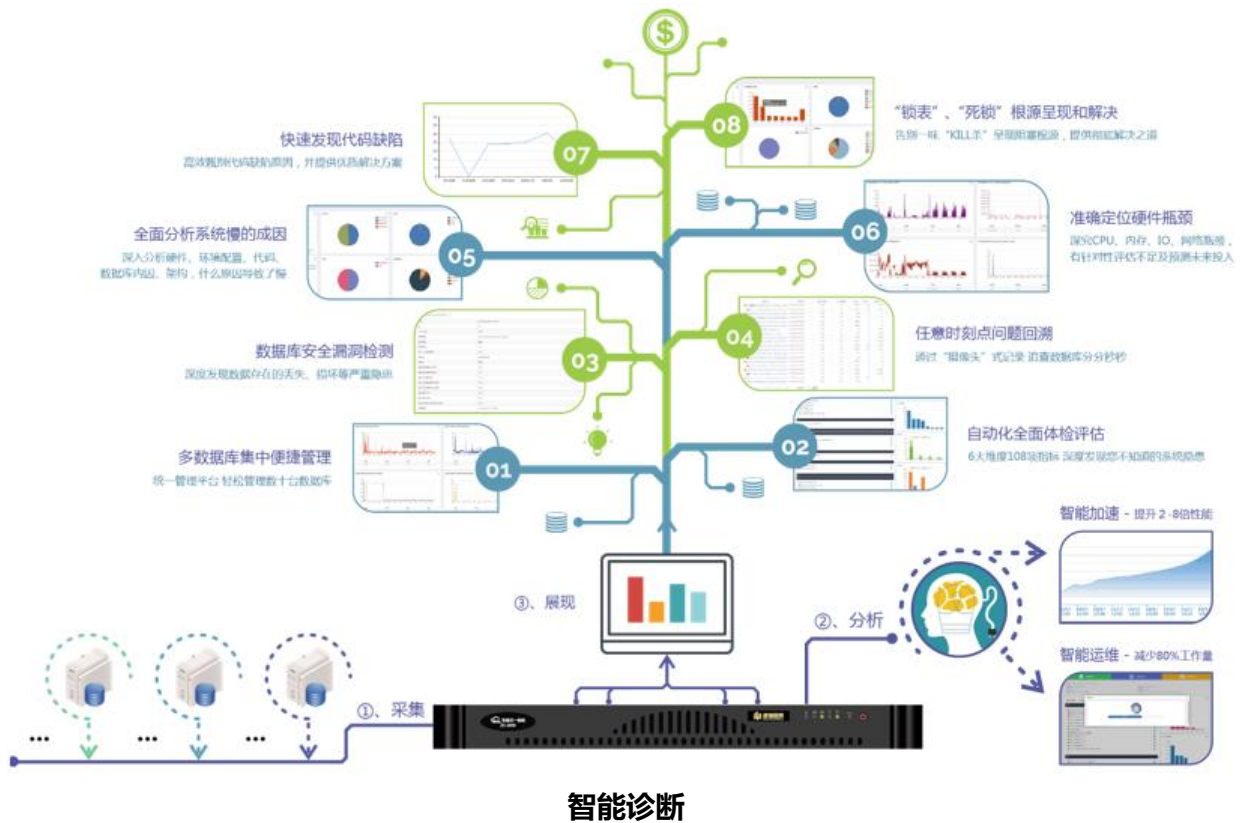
07

快速发现代码缺陷

高效甄别代码缺陷原因，并提供优质解决方案

08

“锁表”、“死锁”根源呈现和解决

告别一味“KILL杀”呈现阻塞根源，提供彻底解决之道

05

全面分析系统慢的成因

深入分析硬件、环境配置、代码、数据库内因、架构，什么原因导致了慢

06

准确定位硬件瓶颈

深究CPU、内存、IO、网络瓶颈，有针对性评估不足及预测未来投入

03

数据库安全漏洞检测

深度发现数据存在的丢失、损坏等严重隐患

04

任意时刻点问题回溯

通过“摄像头”式记录 追查数据库分分秒秒

01

多数据库集中便捷管理

统一管理平台 轻松管理数十台数据库

02

自动化全面体检评估

6大维度108项指标 深度发现您不知道的系统隐患

③、展现

②、分析

智能加速 - 提升 2 - 8倍性能

智能运维 - 减少80%工作量

①、采集

...

...

...

智能诊断